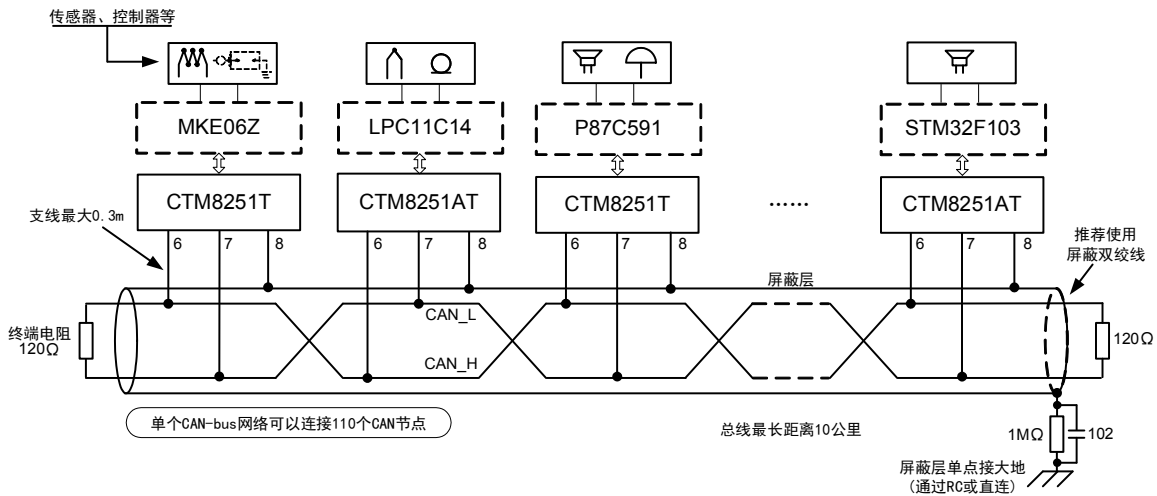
传感器、控制器等

MKE06Z

LPC11C14

P87C591

STM32F103

CTM8251T

CTM8251AT

CTM8251T

······

CTM8251AT

支线最大0.3m

6 7 8

6 7 8

6 7 8

6 7 8

推荐使用屏蔽双绞线

屏蔽层

CAN_L

CAN_H

终端电阻 120Ω

120Ω

单个CAN-bus网络可以连接110个CAN节点

总线最长距离10公里

1MΩ

102

屏蔽层单点接大地
(通过RC或直连)